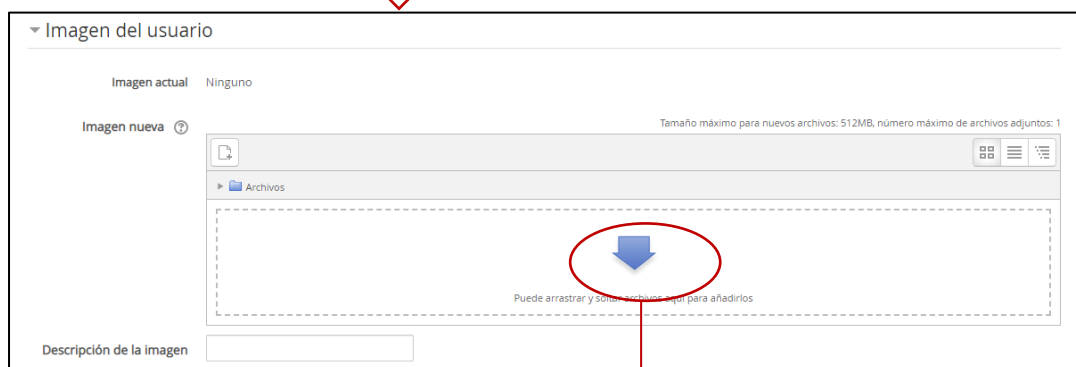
Imagen del usuario

Imagen actual Ninguno

Imagen nueva

Tamaño máximo para nuevos archivos: 512MB, número máximo de archivos adjuntos: 1

Archivos

Puede arrastrar y soltar archivos aquí para añadirlos

Descripción de la imagen